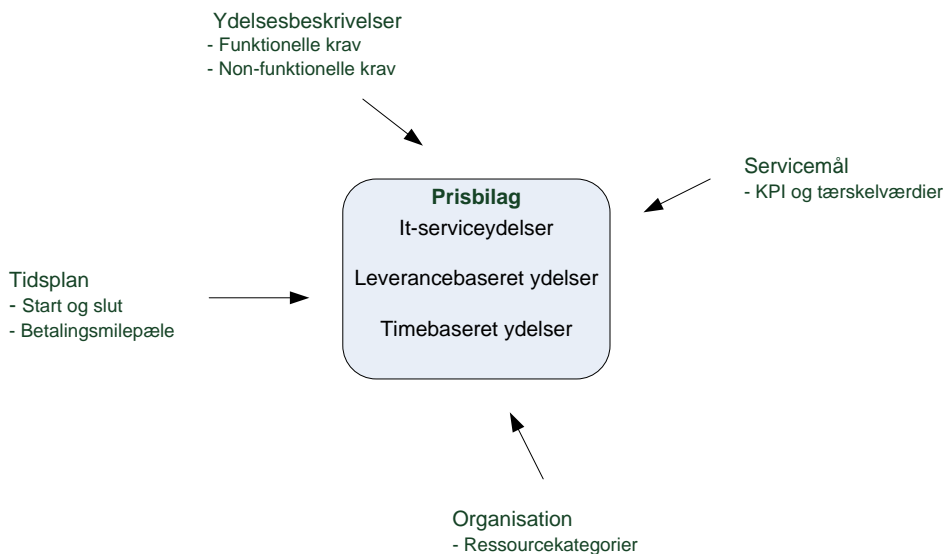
Ydelsesbeskrivelser
- Funktionelle krav
- Non-funktionelle krav

Servicemål
- KPI og tærskelværdier

Prisbilag
It-serviceydelser

Leverancebaseret ydelser

Timebaseret ydelser

Tidsplan
- Start og slut
- Betalingsmilepæle

Organisation
- Ressourcekategorier